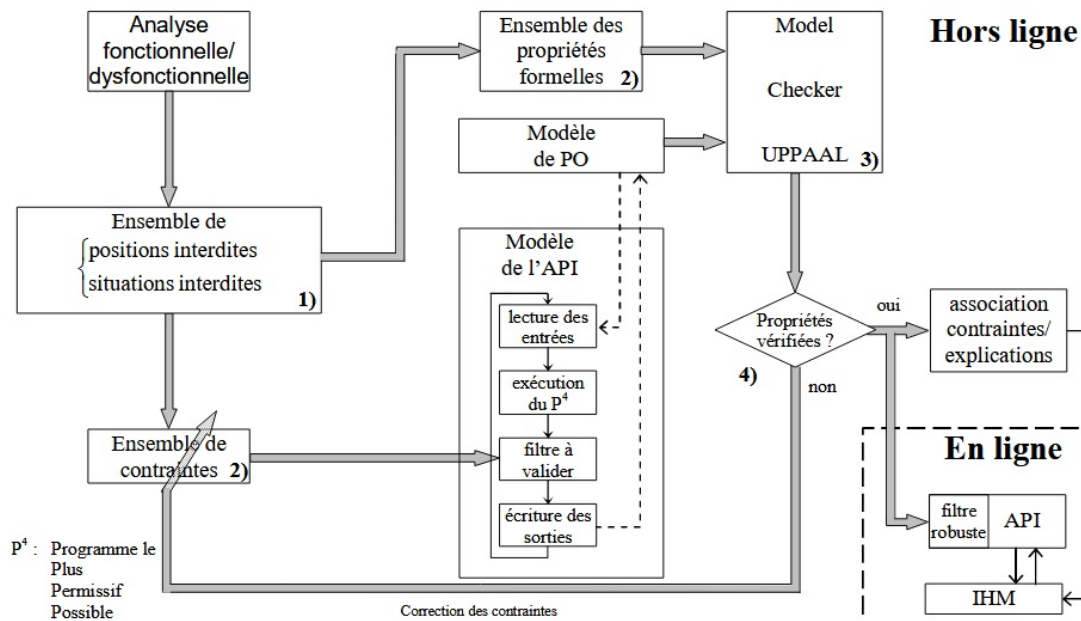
Analyse fonctionnelle/ dysfonctionnelle

Ensemble des propriétés formelles 2)

Model

Checker

UPPAAL 3)

Hors ligne

Modèle de PO

Ensemble de
positions interdites
situations interdites
1)

Modèle de l'API

lecture des entrées

exécution du $P^4$

filtre à valider

écriture des sorties

Propriétés vérifiées ?

oui

non

4)

association contraintes/ explications

Ensemble de contraintes 2)

En ligne

filtre robuste

API

IHM

$P^4$ : Programme le Plus Permissif Possible

Correction des contraintes